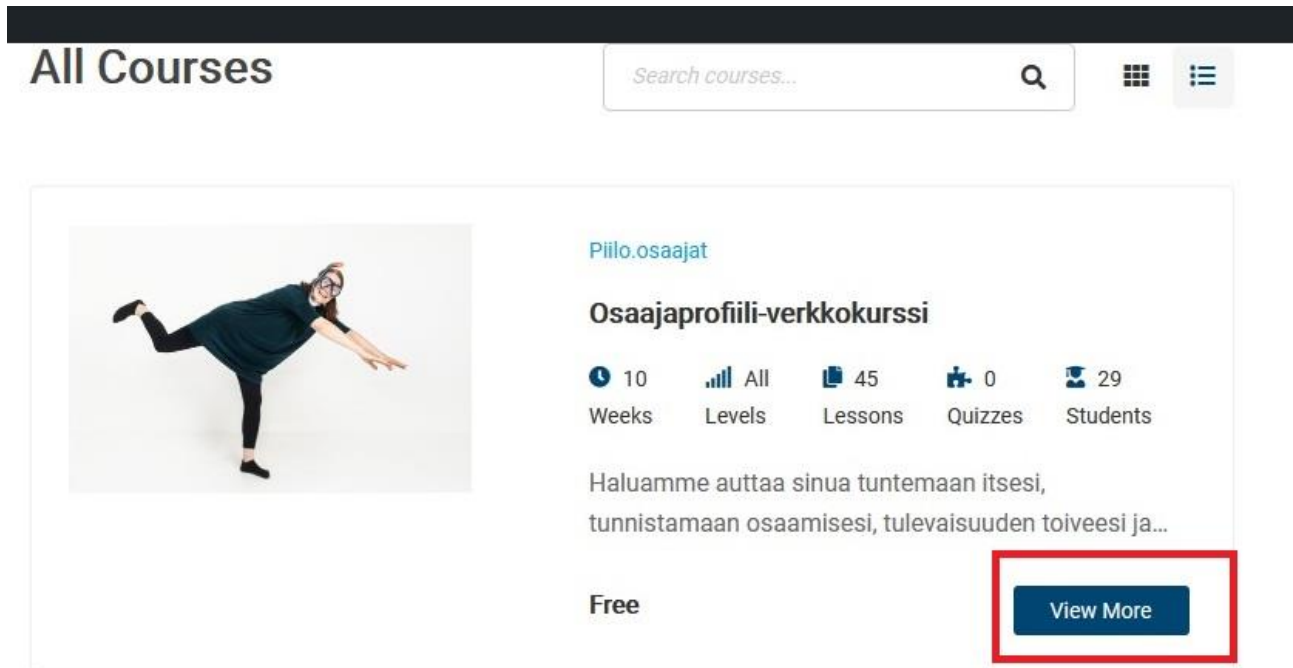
All Courses

Search courses...

Piilo.osaajat

Osaajaprofiili-verkkokurssi

10 Weeks All Levels 45 Lessons 0 Quizzes 29 Students

Haluamme auttaa sinua tuntemaan itsesi, tunnistamaan osaamisesi, tulevaisuuden toiveesi ja...

Free

View More